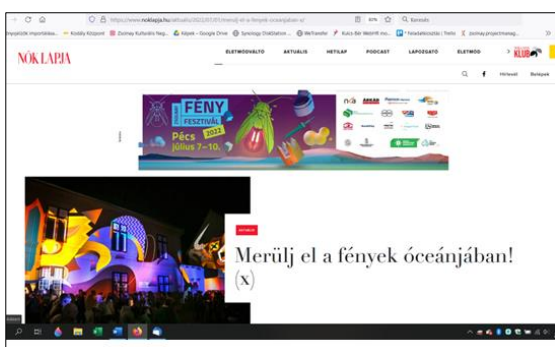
https://www.noklapja.hu/aktualis/2022/07/01/merulj-el-a-fenyek-oceanjaban-x/

Importálás... Kodály Központ Zsolnay Kulturális Neg... Képek – Google Drive Synology DiskStation ... WeTransfer Kuics Bér Webhf ... Feladatkiosztás | Trello Zsolnay projectmanag...

Keresés

NŐK LAPJA

ÉLETMÓDVÁLTÓ AKTUÁLIS NETILAP PODCAST LAPOZGATÓ ÉLETMÓD KLUB

Hírlevél Belépés

FÉNY FESZTIVÁL Pécs 2022 július 7–10.

AKTUÁLIS

Merülj el a fények óceánjában! (x)